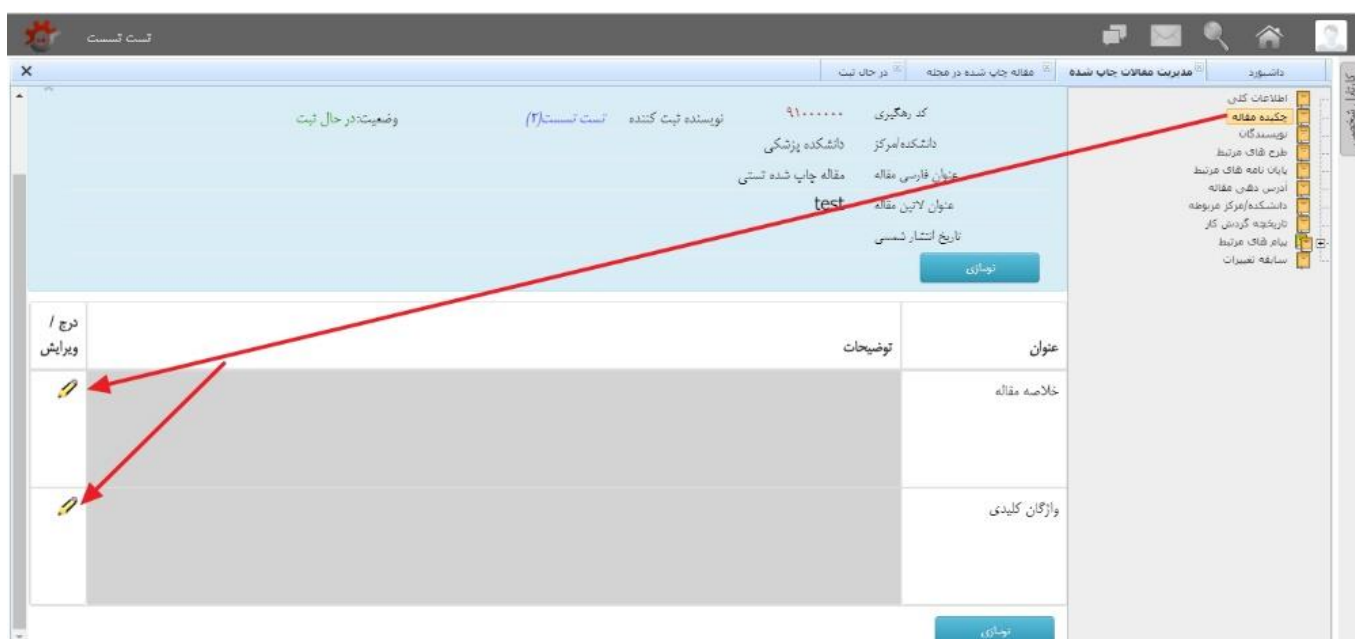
تست تست

داشبورد | مدیریت مقالات چاپ شده | مقاله چاپ شده در مجله | در حال ثبت

اطلاعات کلی
چکیده مقاله
نویسندگان
طرح های مرتبط
پایان نامه های مرتبط
آدرس دهی مقاله
دانشکده/مرکز مربوطه
تاریخچه گردش کار
پیام های مرتبط
سابقه تغییرات

کد رهگیری ۹۱۰۰۰۰۰۰ نویسنده ثبت کننده تست تست(۲) وضعیت:در حال ثبت
دانشکده/مرکز دانشکده پزشکی
عنوان فارسی مقاله مقاله چاپ شده تستی
عنوان لاتین مقاله test
تاریخ انتشار شمسی

نوسازی

| عنوان | توضیحات | درج / ویرایش |
|---|---|---|
| خلاصه مقاله | | |
| واژگان کلیدی | | |

نوسازی